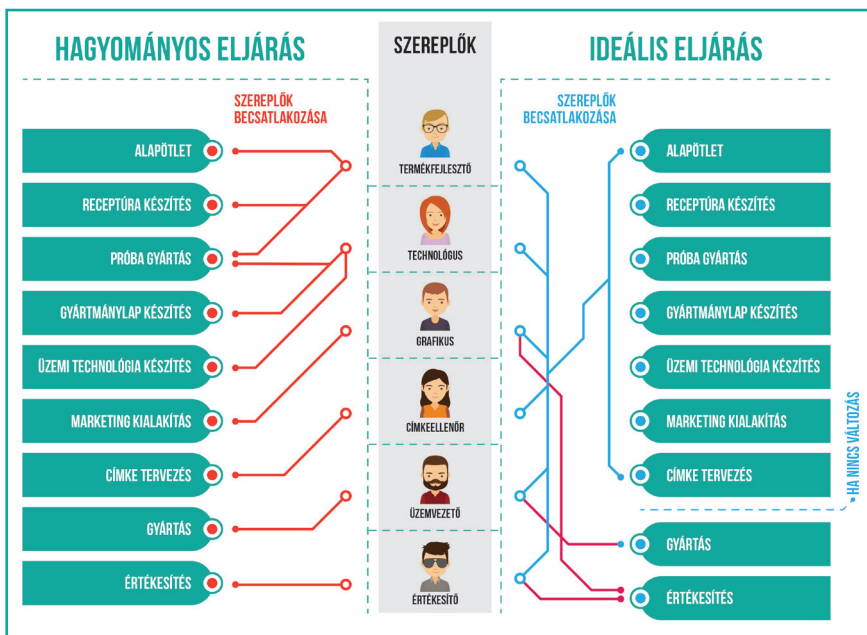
HAGYOMÁNYOS ELJÁRÁS

SZEREPLŐK BECSATLAKOZÁSA

ALAPÖTLET
RECEPTÚRA KÉSZÍTÉS
PRÓBA GYÁRTÁS
GYÁRTMÁNYLAP KÉSZÍTÉS
ÜZEMI TECHNOLÓGIA KÉSZÍTÉS
MARKETING KIALAKÍTÁS
CÍMKE TERVEZÉS
GYÁRTÁS
ÉRTÉKESÍTÉS

SZEREPLŐK

TERMÉKFEJLESZTŐ
TECHNOLÓGUS
GRAFIKUS
CÍMKEELLENŐR
ÜZEMVEZETŐ
ÉRTÉKESÍTŐ

IDEÁLIS ELJÁRÁS

SZEREPLŐK BECSATLAKOZÁSA

ALAPÖTLET
RECEPTÚRA KÉSZÍTÉS
PRÓBA GYÁRTÁS
GYÁRTMÁNYLAP KÉSZÍTÉS
ÜZEMI TECHNOLÓGIA KÉSZÍTÉS
MARKETING KIALAKÍTÁS
CÍMKE TERVEZÉS
HA NINCS VÁLTOZÁS
GYÁRTÁS
ÉRTÉKESÍTÉS